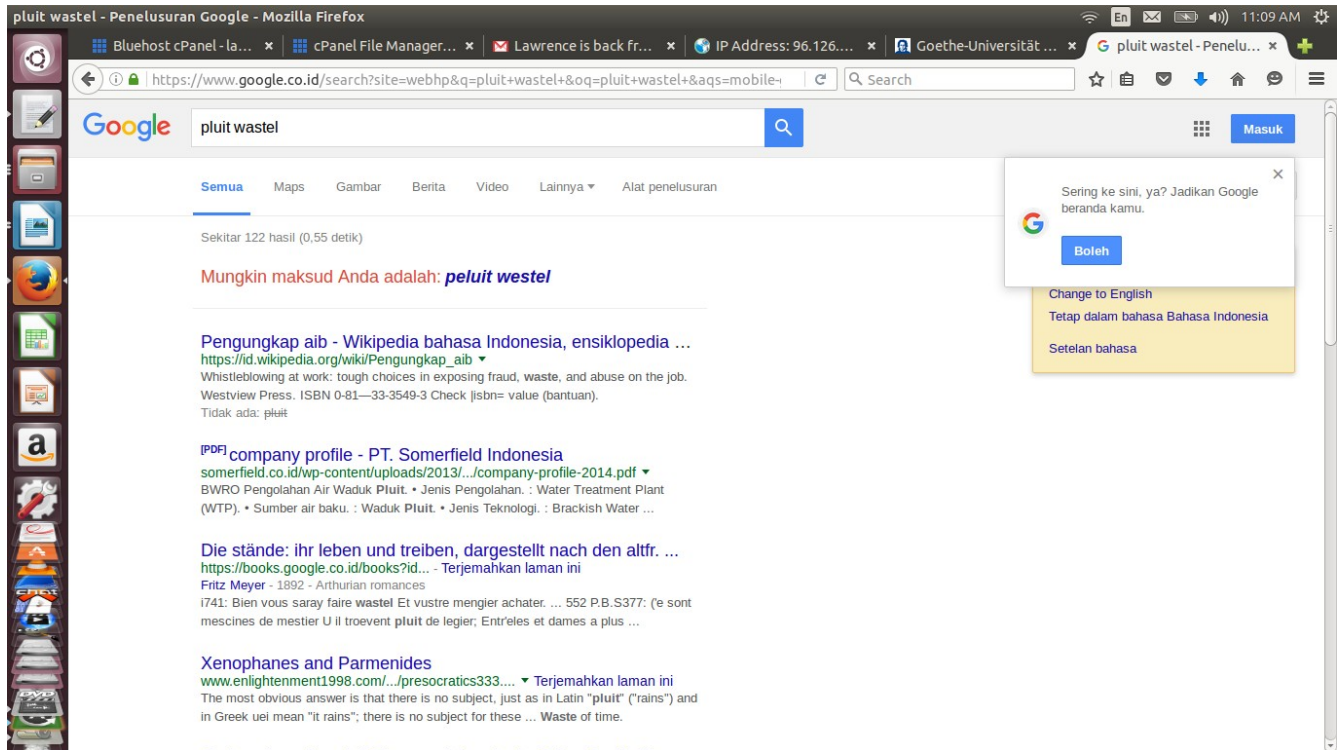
pluit wastel - Penelusuran Google - Mozilla Firefox

En 11:09 AM

Bluehost cPanel - la... × cPanel File Manager... × Lawrence is back fr... × IP Address: 96.126.... × Goethe-Universität ... × pluit wastel - Penelu... ×

https://www.google.co.id/search?site=webhp&q=pluit+wastel+&oq=pluit+wastel+&aqs=mobile-

Search

Google

pluit wastel

Masuk

Semua Maps Gambar Berita Video Lainnya Alat penelusuran

Sekitar 122 hasil (0,55 detik)

Mungkin maksud Anda adalah: peluit westel

Pengungkap aib - Wikipedia bahasa Indonesia, ensiklopedia ...
https://id.wikipedia.org/wiki/Pengungkap_aib
Whistleblowing at work: tough choices in exposing fraud, waste, and abuse on the job. Westview Press. ISBN 0-81—33-3549-3 Check |isbn= value (bantuan).
Tidak ada: pluit

[PDF] company profile - PT. Somerfield Indonesia
somerfield.co.id/wp-content/uploads/2013/.../company-profile-2014.pdf
BWRO Pengolahan Air Waduk Pluit. • Jenis Pengolahan. : Water Treatment Plant (WTP). • Sumber air baku. : Waduk Pluit. • Jenis Teknologi. : Brackish Water ...

Die stände: ihr leben und treiben, dargestellt nach den altfr. ...
https://books.google.co.id/books?id... - Terjemahkan laman ini
Fritz Meyer - 1892 - Arthurian romances
i741: Bien vous saray faire wastel Et vustre mengier achater. ... 552 P.B.S377: ('e sont mescines de mestier U il troevent pluit de legier; Entr'eles et dames a plus ...

Xenophanes and Parmenides
www.enlightenment1998.com/.../presocratics333.... Terjemahkan laman ini
The most obvious answer is that there is no subject, just as in Latin "pluit" ("rains") and in Greek uei mean "it rains"; there is no subject for these ... Waste of time.

Sering ke sini, ya? Jadikan Google beranda kamu.

Boleh

Change to English
Tetap dalam bahasa Bahasa Indonesia

Setelan bahasa